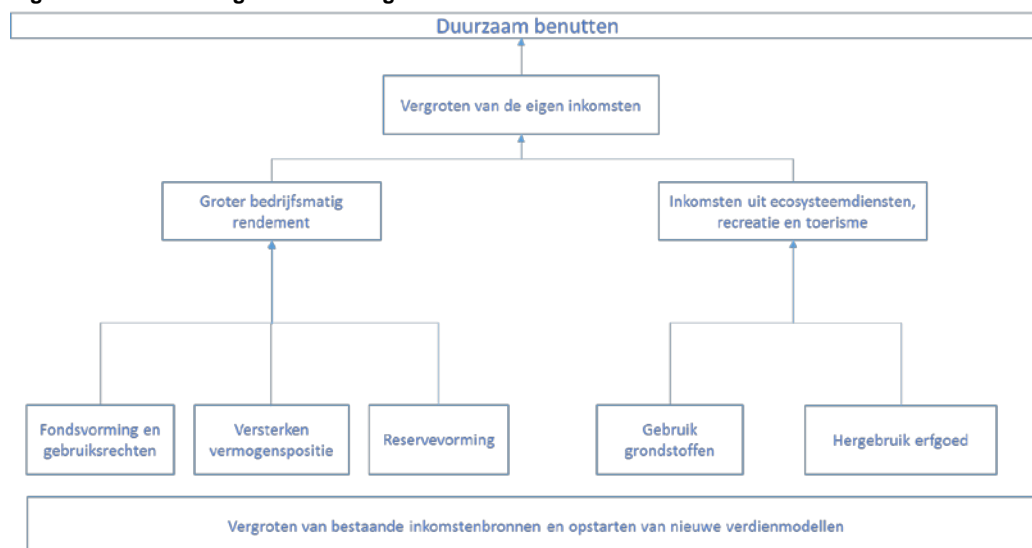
Duurzaam benutten

Vergroten van de eigen inkomsten

Groter bedrijfsmatig rendement

Inkomsten uit ecosysteemdiensten, recreatie en toerisme

Fondsvorming en gebruiksrechten

Versterken vermogenspositie

Reservevorming

Gebruik grondstoffen

Hergebruik erfgoed

Vergroten van bestaande inkomstenbronnen en opstarten van nieuwe verdienmodellen